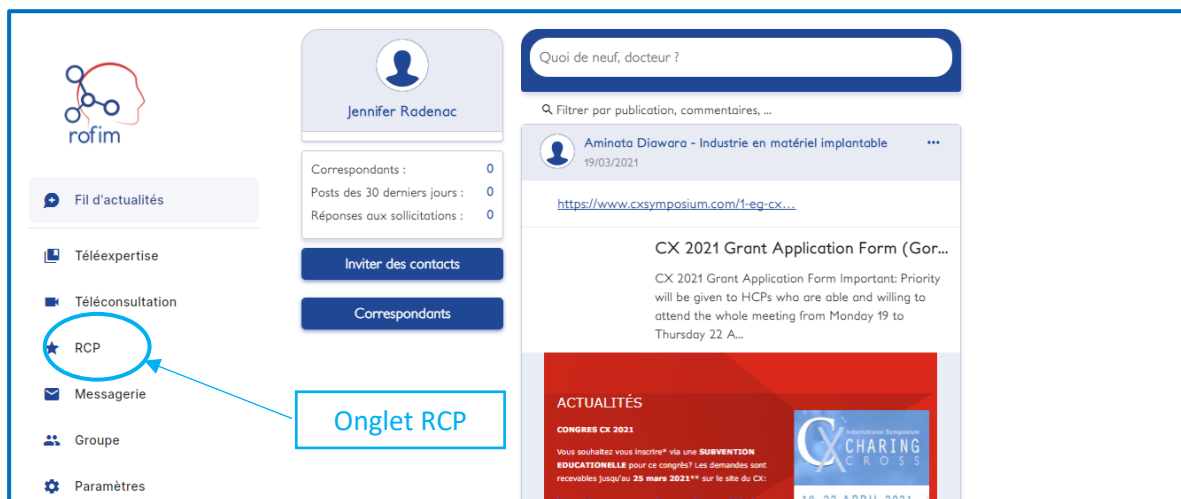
rofim

Fil d'actualités

Téléexpertise

Téléconsultation

RCP

Messagerie

Groupe

Paramètres

Onglet RCP

Jennifer Radenac

Correspondants : 0
Posts des 30 derniers jours : 0
Réponses aux sollicitations : 0

Inviter des contacts

Correspondants

Quoi de neuf, docteur ?

Filtrer par publication, commentaires, ...

Aminata Diawara - Industrie en matériel implantable
19/03/2021

https://www.cxsymposium.com/1-eg-cx...

CX 2021 Grant Application Form (Gor...

CX 2021 Grant Application Form Important: Priority will be given to HCPs who are able and willing to attend the whole meeting from Monday 19 to Thursday 22 A...

ACTUALITÉS

CONGRES CX 2021

Vous souhaitez vous inscrire* via une SUBVENTION EDUCATIONELLE pour ce congrès? Les demandes sont recevables jusqu'au 25 mars 2021** sur le site du CX:

CX International Symposium CHARING CROSS

19-22 APRIL 2021